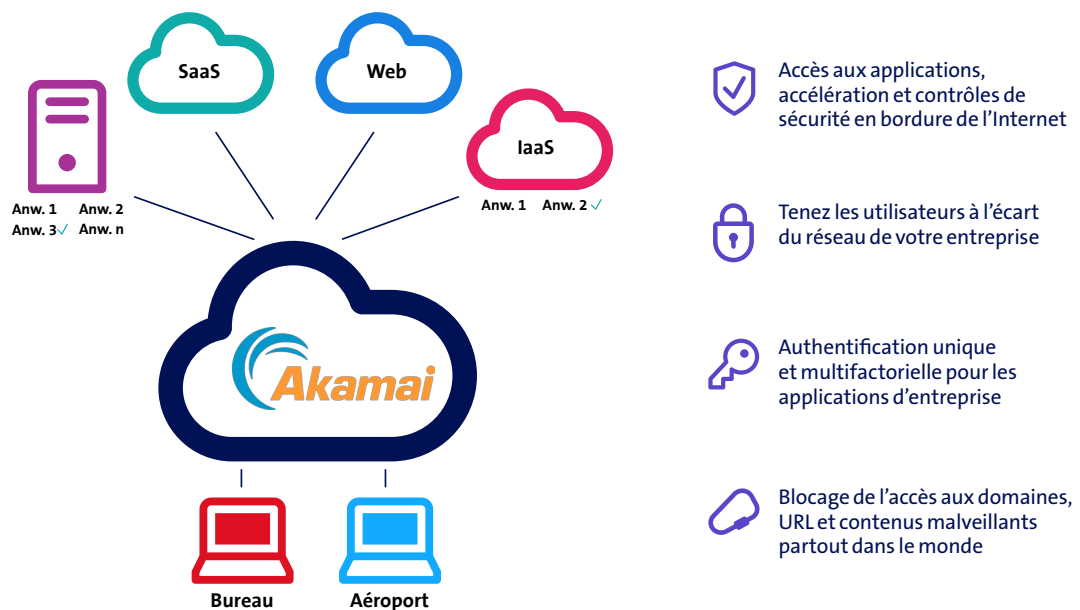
SaaS

Web

IaaS

Anw. 1 Anw. 2
Anw. 3✓ Anw. n

Anw. 1 Anw. 2✓

Akamai

Bureau

Aéroport

Accès aux applications, accélération et contrôles de sécurité en bordure de l'Internet

Tenez les utilisateurs à l'écart du réseau de votre entreprise

Authentification unique et multifactorielle pour les applications d'entreprise

Blocage de l'accès aux domaines, URL et contenus malveillants partout dans le monde